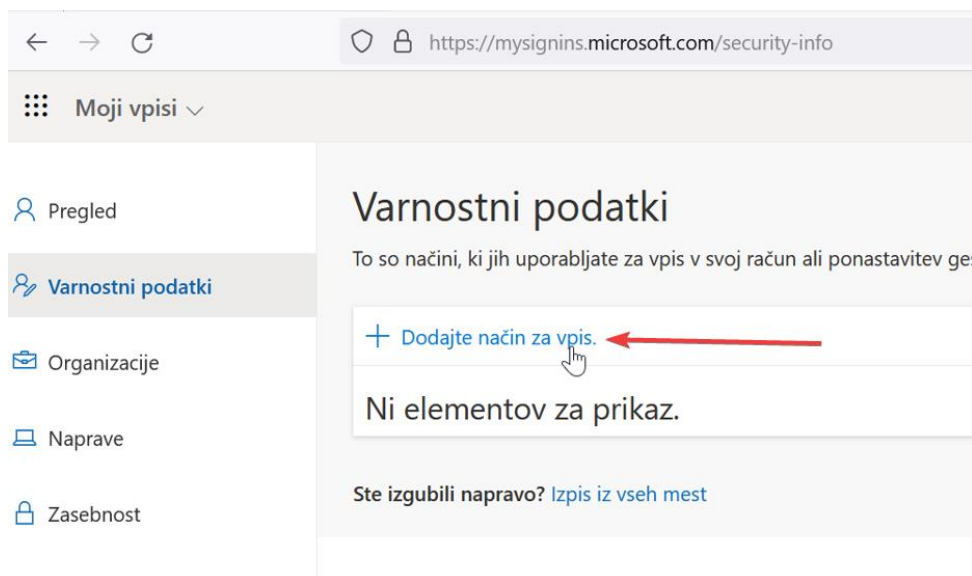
https://mysignins.microsoft.com/security-info

Moji vpisi

Pregled

Varnostni podatki

Organizacije

Naprave

Zasebnost

Varnostni podatki

To so načini, ki jih uporabljate za vpis v svoj račun ali ponastavitev ge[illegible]

+ Dodajte način za vpis.

Ni elementov za prikaz.

Ste izgubili napravo? Izpis iz vseh mest